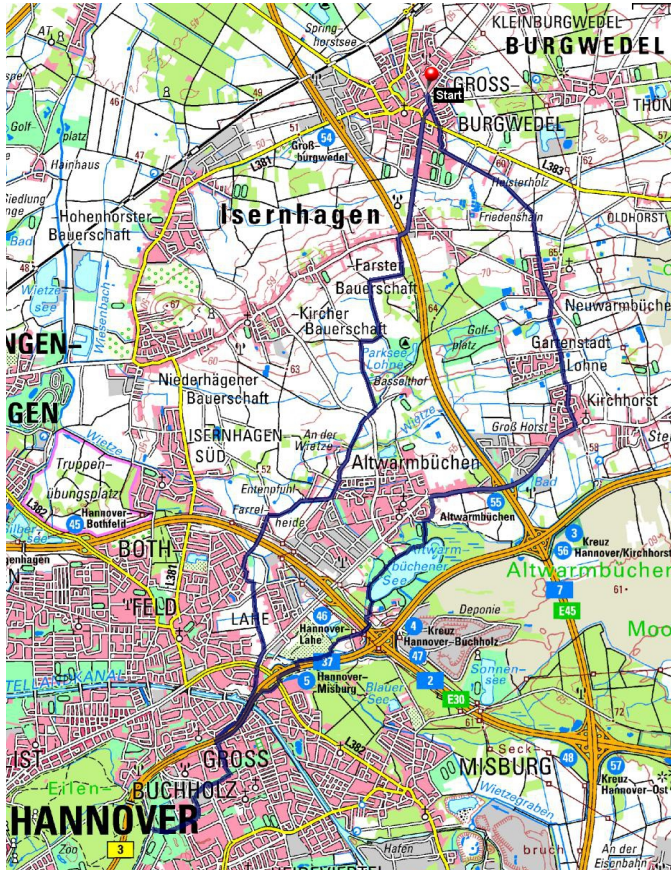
KLEINBURGWEDEL
BURGWEDEL
Start
GROSS-
BURGWEDEL
Spring-horstsee
AT
Golf-platz
Hainhaus
Siedlung
Hohenhorster Bauerschaft
54
Groß-burgwedel
L381
Isernhagen
Heisterholz
L383
Friedenshain
OLDHORST
THÖN
Bad
Wietze-see
Wiesenbach
67
Farster Bauerschaft
Kircher Bauerschaft
Golf-platz
Neuwarmbüchen
Gartenstadt Lohne
NGEN-
GEN
Niederhägener Bauerschaft
Parksee Lohne
Bässelthof
Wietze
Kirchhorst
ISERNHAGEN-SÜD
An der Wietze
Groß Horst
Altwarmbüchen
Truppen-übungsplatz
52
Entenpfuhl
Farrelheide
55
Altwarmbüchen
Bad
L382
45
Hannover-Bothfeld
3
56
Kreuz Hannover/Kirchhorst
BOTH-
FELD
L381
Altwarmbüchener See
Altwarmbücher
61
Deponie
7
E45
LAHE
46
Hannover-Lahe
4
Kreuz Hannover-Buchholz
Moo
LLANDKANAL
37
47
5
Hannover-Misburg
Blauer See
2
Sonnensee
E30
72
L382
GROSS
BUCHHOLZ
Eilen-
HANNOVER
3
MISBURG
Seck
48
57
Kreuz Hannover-Ost
Wietzegraben
bruch
Hafen
Zoo
An der Eisenbahn